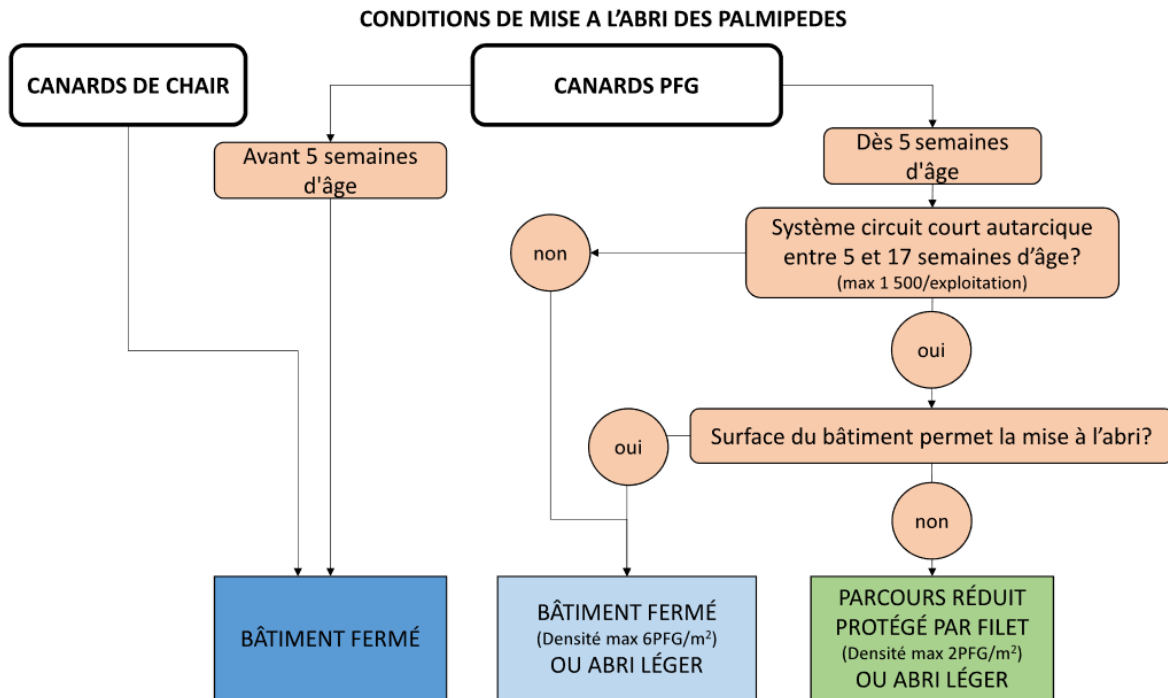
CONDITIONS DE MISE A L'ABRI DES PALMIPEDES

CANARDS DE CHAIR

CANARDS PFG

Avant 5 semaines d'âge

Dès 5 semaines d'âge

Système circuit court autarcique entre 5 et 17 semaines d'âge?
(max 1 500/exploitation)

non

oui

Surface du bâtiment permet la mise à l'abri?

oui

non

BÂTIMENT FERMÉ

BÂTIMENT FERMÉ
(Densité max 6PFG/m$^2$)
OU ABRI LÉGER

PARCOURS RÉDUIT PROTÉGÉ PAR FILET
(Densité max 2PFG/m$^2$)
OU ABRI LÉGER